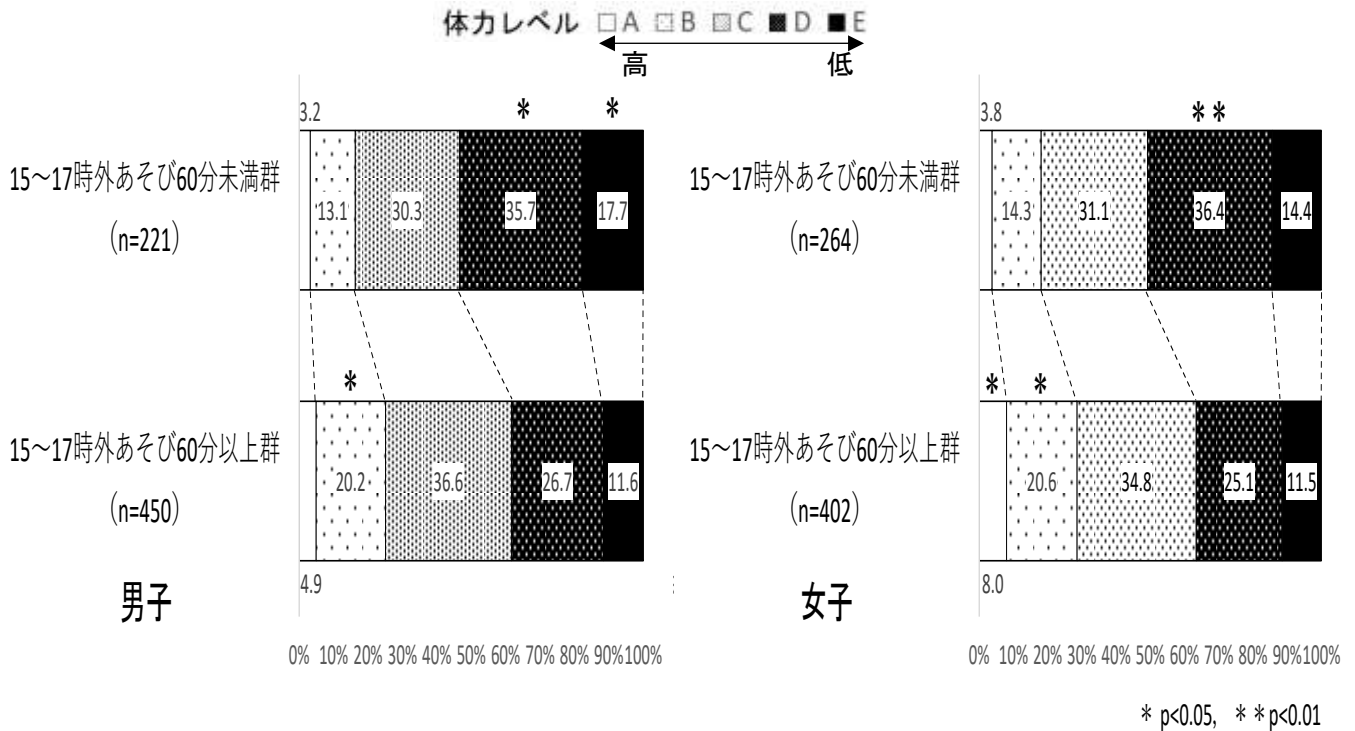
体力レベル □A □B □C ■D ■E

高 低

3.2 ＊ ＊

15～17時外あそび60分未満群 (n=221)

13.1 30.3 35.7 17.7

＊

15～17時外あそび60分以上群 (n=450)

20.2 36.6 26.7 11.6

4.9

男子

0% 10% 20% 30% 40% 50% 60% 70% 80% 90% 100%

3.8 ＊＊

15～17時外あそび60分未満群 (n=264)

14.3 31.1 36.4 14.4

＊ ＊

15～17時外あそび60分以上群 (n=402)

20.6 34.8 25.1 11.5

8.0

女子

0% 10% 20% 30% 40% 50% 60% 70% 80% 90% 100%

＊ p<0.05, ＊＊p<0.01